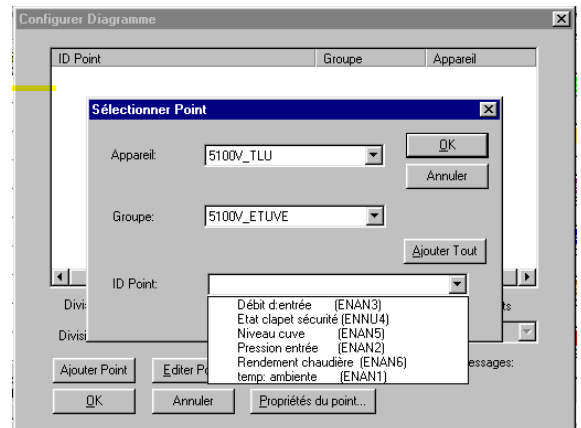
Configurer Diagramme

| ID Point | Groupe | Appareil |
|---|---|---|

Sélectionner Point

Appareil: 5100V_TLU

OK

Annuler

Groupe: 5100V_ETUVE

Ajouter Tout

ID Point:

Débit d:entrée (ENAN3)
Etat clapet sécurité (ENNU4)
Niveau cuve (ENAN5)
Pression entrée (ENAN2)
Rendement chaudière (ENAN6)
temp: ambiente (ENAN1)

Divi

ts

Divisi

essages:

Ajouter Point

Editer Po

OK

Annuler

Propriétés du point...